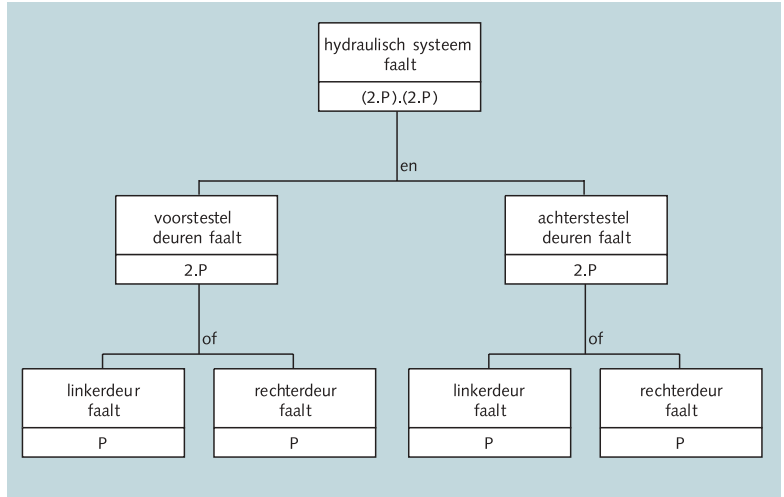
hydraulisch systeem faalt

(2.P).(2.P)

en

voorstestel deuren faalt

2.P

achterstestel deuren faalt

2.P

of

of

linkerdeur faalt

P

rechterdeur faalt

P

linkerdeur faalt

P

rechterdeur faalt

P